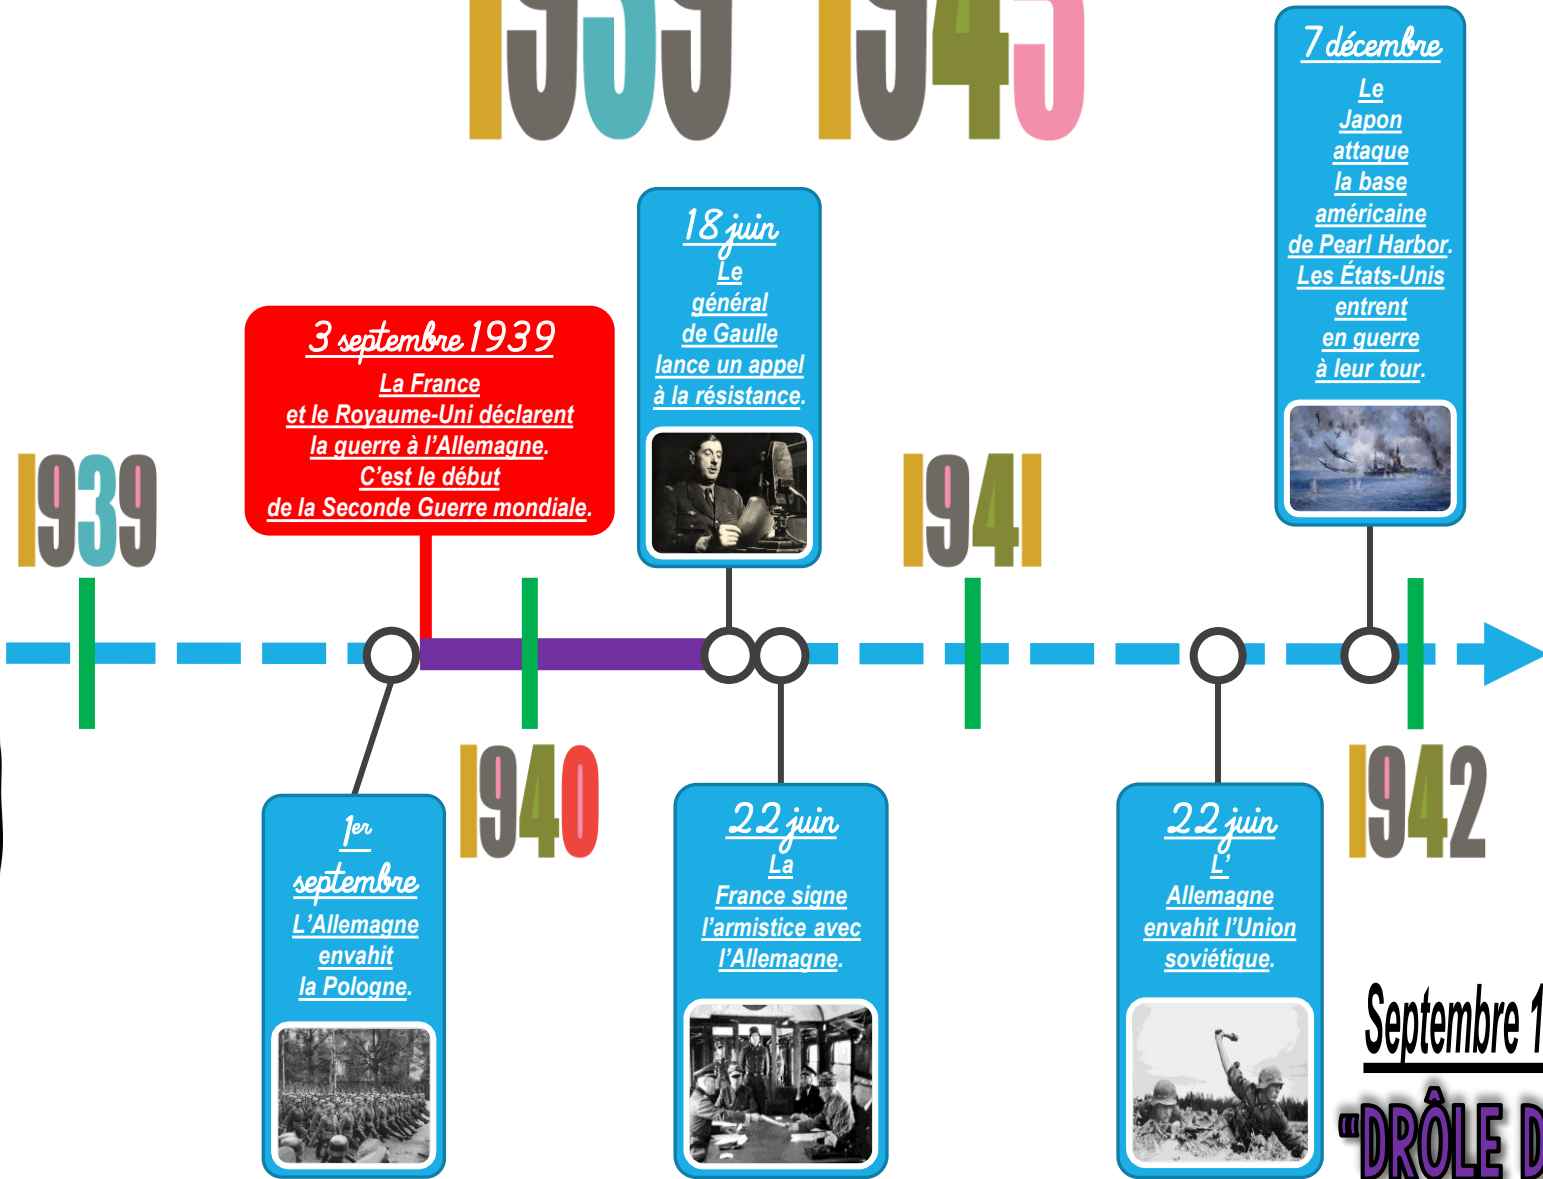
1939 1945

7 décembre
Le Japon attaque la base américaine de Pearl Harbor. Les États-Unis entrent en guerre à leur tour.

18 juin
Le général de Gaulle lance un appel à la résistance.

3 septembre 1939
La France et le Royaume-Uni déclarent la guerre à l'Allemagne. C'est le début de la Seconde Guerre mondiale.

1939

1941

1940

1942

1er septembre
L'Allemagne envahit la Pologne.

22 juin
La France signe l'armistice avec l'Allemagne.

22 juin
L'Allemagne envahit l'Union soviétique.

Septembre 1
"DRÔLE D